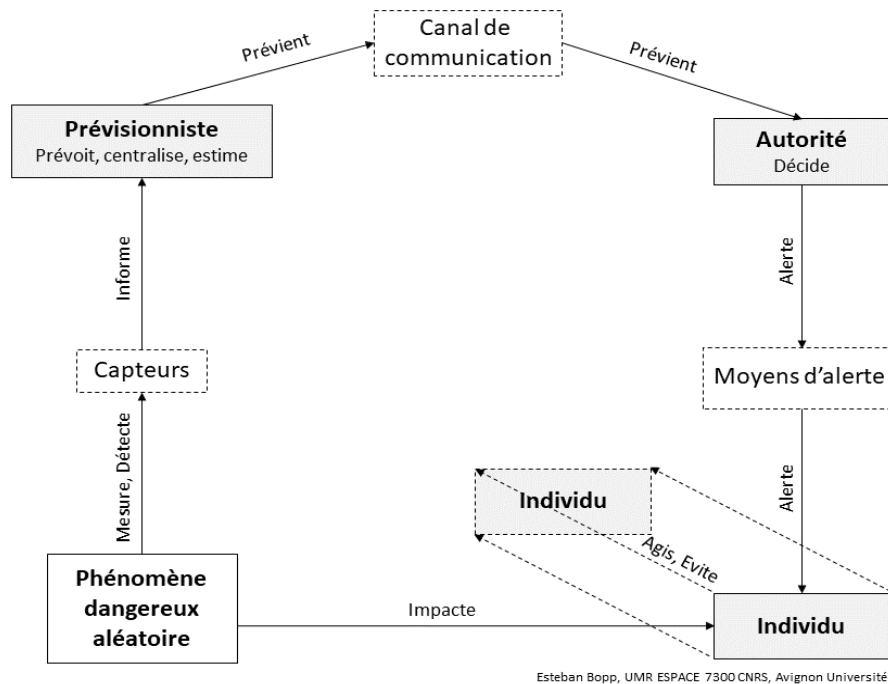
Canal de communication

Prévient

Prévient

Prévisionniste
Prévoit, centralise, estime

Autorité
Décide

Informe

Alerte

Capteurs

Moyens d'alerte

Mesure, Détecte

Alerte

Individu

Agis, Evite

Phénomène dangereux aléatoire

Impacte

Individu

Esteban Bopp, UMR ESPACE 7300 CNRS, Avignon Université